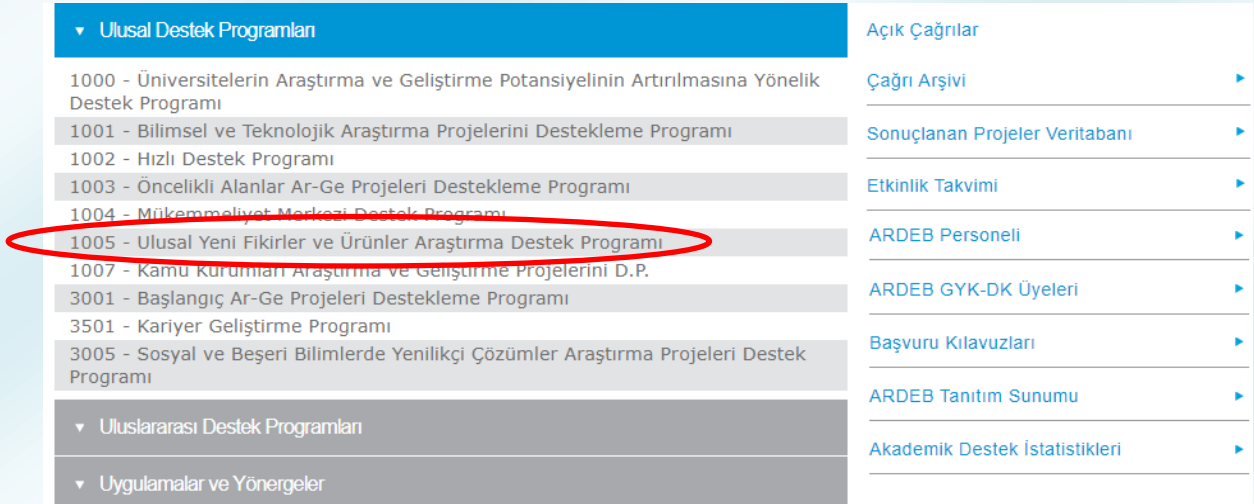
▾ Ulusal Destek Programları

1000 - Üniversitelerin Araştırma ve Geliştirme Potansiyelinin Artırılmasına Yönelik Destek Programı
1001 - Bilimsel ve Teknolojik Araştırma Projelerini Destekleme Programı
1002 - Hızlı Destek Programı
1003 - Öncelikli Alanlar Ar-Ge Projeleri Destekleme Programı
1004 - Mükemmeliyet Merkezi Destek Programı
1005 - Ulusal Yeni Fikirler ve Ürünler Araştırma Destek Programı
1007 - Kamu Kurumları Araştırma ve Geliştirme Projelerini D.P.
3001 - Başlangıç Ar-Ge Projeleri Destekleme Programı
3501 - Kariyer Geliştirme Programı
3005 - Sosyal ve Beşeri Bilimlerde Yenilikçi Çözümler Araştırma Projeleri Destek Programı

▾ Uluslararası Destek Programları

▾ Uygulamalar ve Yönergeler

Açık Çağrılar
Çağrı Arşivi ▸
Sonuçlanan Projeler Veritabanı ▸
Etkinlik Takvimi ▸
ARDEB Personeli ▸
ARDEB GYK-DK Üyeleri ▸
Başvuru Kılavuzları ▸
ARDEB Tanıtım Sunumu ▸
Akademik Destek İstatistikleri ▸